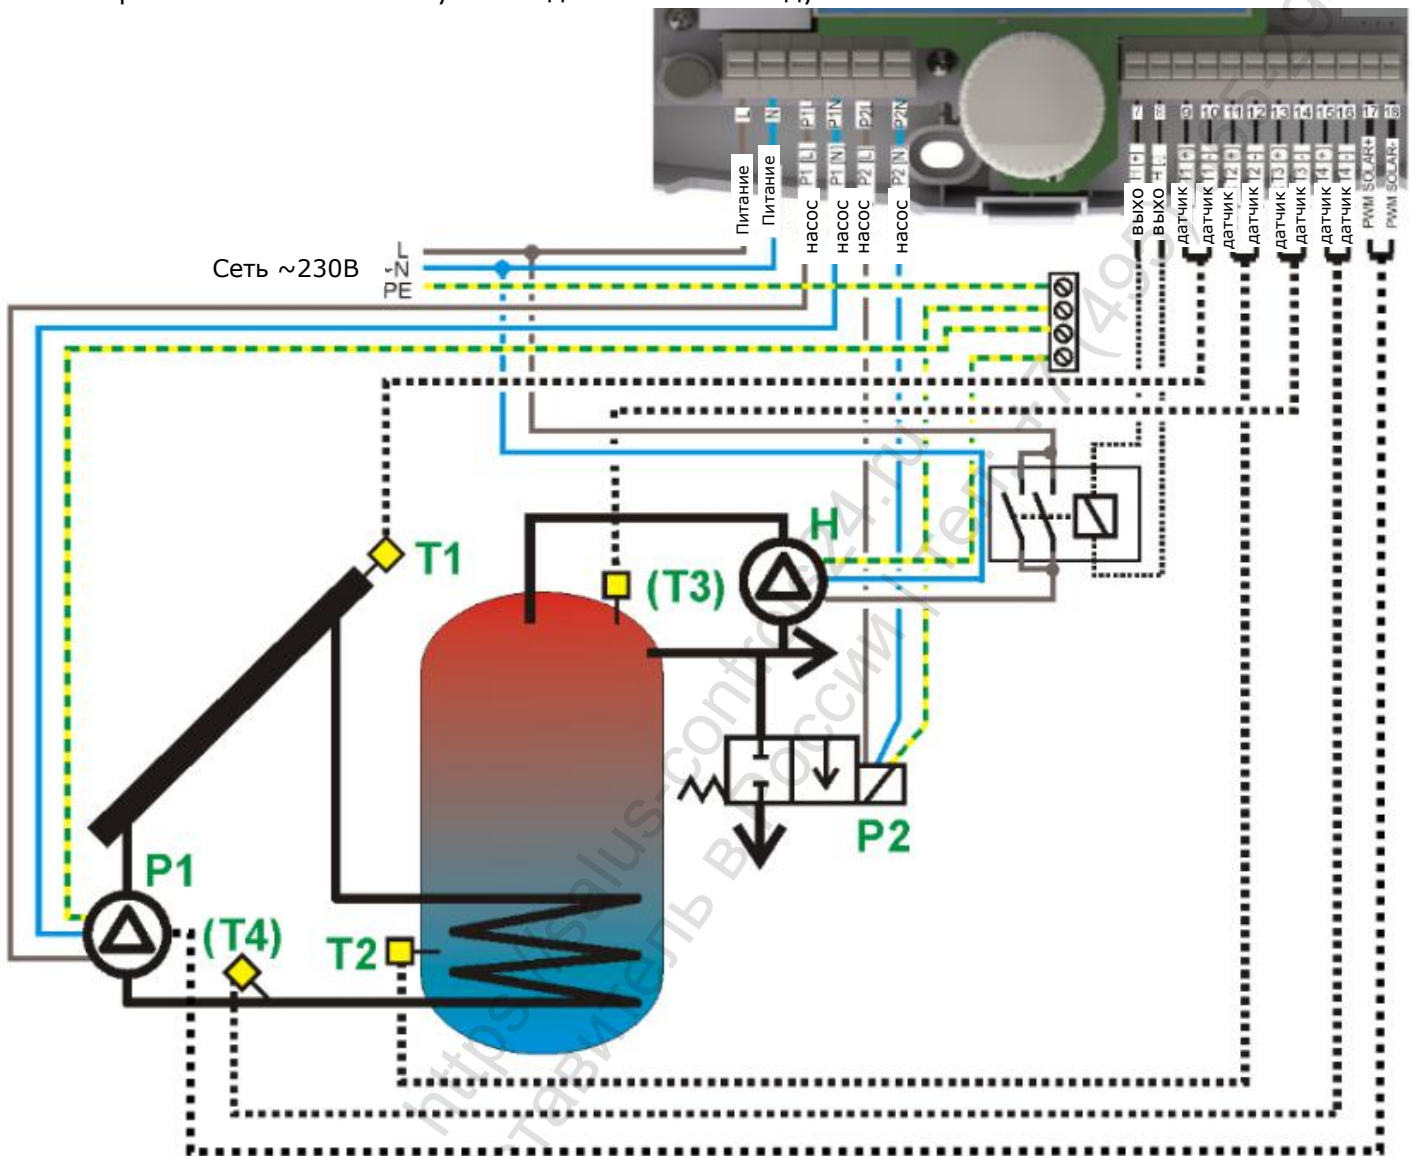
L N P1 P1N P2 P2N

Питание Питание насос насос насос насос

P1 (L) P1 (N) P2 (L) P2 (N)

7 8 9 10 11 12 13 14 15 16 17 18

выхо выхо датчик датчик датчик датчик датчик датчик датчик датчик PWM SOLAR+ PWM SOLAR-

Сеть ~230В L N PE

T1

(T3)

H

P2

P1

(T4)

T2